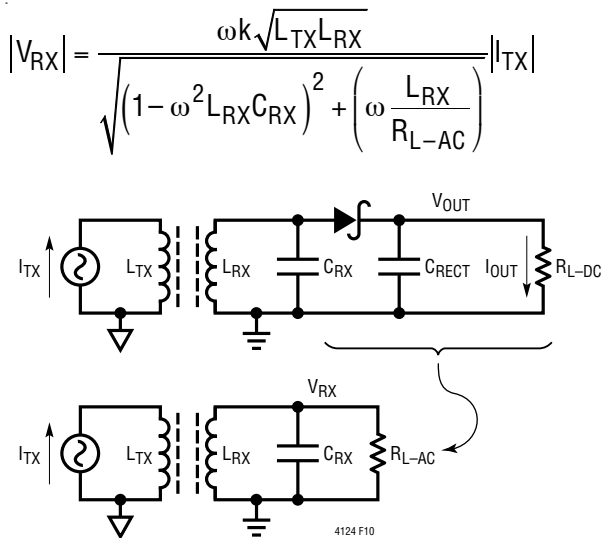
$\left|V_{RX}\right| = \frac{\omega k\sqrt{L_{TX}L_{RX}}}{\sqrt{\left(1-\omega^2 L_{RX}C_{RX}\right)^2 + \left(\omega \frac{L_{RX}}{R_{L-AC}}\right)}}\left|I_{TX}\right|$

$I_{TX}$ $L_{TX}$ $L_{RX}$ $C_{RX}$ $V_{OUT}$ $C_{RECT}$ $I_{OUT}$ $R_{L-DC}$

$V_{RX}$

$I_{TX}$ $L_{TX}$ $L_{RX}$ $C_{RX}$ $R_{L-AC}$

4124 F10